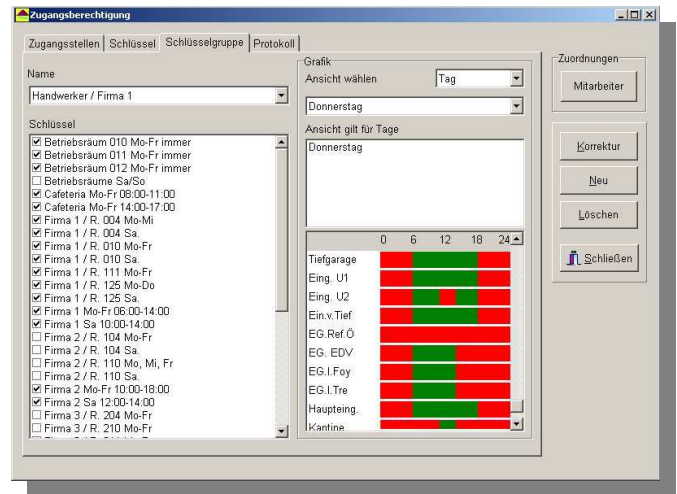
Zugangsberechtigung

Zugangsstellen | Schlüssel | Schlüsselgruppe | Protokoll

Name
Handwerker / Firma 1

Schlüssel
☑ Betriebsräum 010 Mo-Fr immer
☑ Betriebsräum 011 Mo-Fr immer
☑ Betriebsräum 012 Mo-Fr immer
☐ Betriebsräume Sa/So
☑ Cafeteria Mo-Fr 08:00-11:00
☑ Cafeteria Mo-Fr 14:00-17:00
☑ Firma 1 / R. 004 Mo-Mi
☑ Firma 1 / R. 004 Sa.
☑ Firma 1 / R. 010 Mo-Fr
☑ Firma 1 / R. 010 Sa.
☑ Firma 1 / R. 111 Mo-Fr
☑ Firma 1 / R. 125 Mo-Do
☑ Firma 1 / R. 125 Sa.
☑ Firma 1 Mo-Fr 06:00-14:00
☑ Firma 1 Sa 10:00-14:00
☐ Firma 2 / R. 104 Mo-Fr
☐ Firma 2 / R. 104 Sa.
☐ Firma 2 / R. 110 Mo, Mi, Fr
☐ Firma 2 / R. 110 Sa.
☑ Firma 2 Mo-Fr 10:00-18:00
☑ Firma 2 Sa 12:00-14:00
☐ Firma 3 / R. 204 Mo-Fr
☐ Firma 3 / R. 210 Mo-Fr
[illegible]

Grafik
Ansicht wählen
Tag
Donnerstag
Ansicht gilt für Tage
Donnerstag

| | 0 | 6 | 12 | 18 | 24 |
|---|---|---|---|---|---|
| Tiefgarage | | | | | |
| Eing. U1 | | | | | |
| Eing. U2 | | | | | |
| Ein.v.Tief | | | | | |
| EG.Ref.Ö | | | | | |
| EG. EDV | | | | | |
| EG.I.Foy | | | | | |
| EG.I.Tre | | | | | |
| Haupteing. | | | | | |
| Kantine | | | | | |

Zuordnungen
Mitarbeiter

Korrektur
Neu
Löschen
Schließen